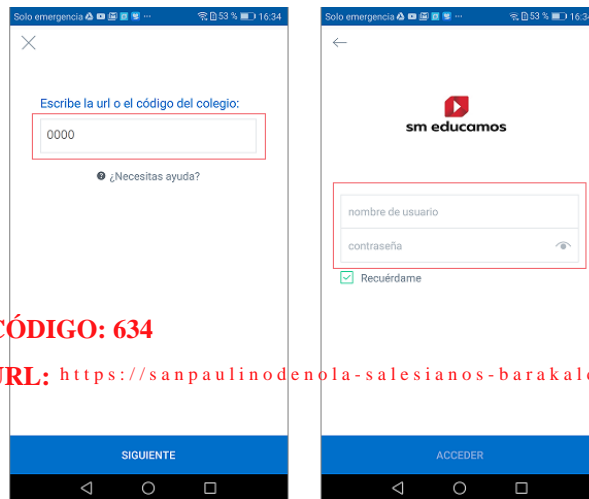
Solo emergencia ··· 53 % 16:34

Escribe la url o el código del colegio:

0000

¿Necesitas ayuda?

SIGUIENTE

Solo emergencia ··· 53 % 16:34

sm educamos

nombre de usuario

contraseña

Recuérdame

ACCEDER

CÓDIGO: 634

URL: https://sanpaulinodenola-salesianos-barakald